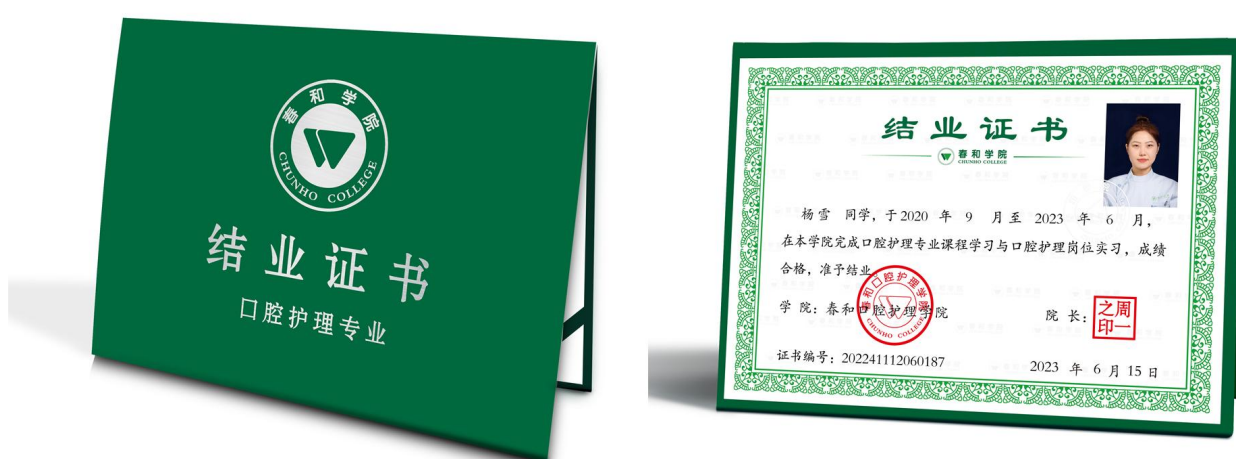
春和学院
CHUNHO COLLEGE

结业证书

口腔护理专业

结业证书

春和学院
CHUNHO COLLEGE

杨雪 同学，于2020 年 9 月至 2023 年 6 月，在本学院完成口腔护理专业课程学习与口腔护理岗位实习，成绩合格，准予结业。

学 院：春和口腔护理学院

春和口腔护理学院
CHUNHO COLLEGE

院 长：

之周印一

证书编号：202241112060187

2023 年 6 月 15 日